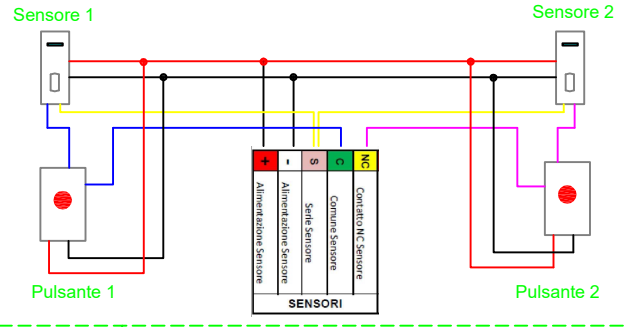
Sensore 1

Sensore 2

| + | - | S | C | NC |
|---|---|---|---|---|
| Alimentazione Sensore | Alimentazione Sensore | Serie Sensore | Comune Sensore | Contatto NC Sensore |

SENSORI

Pulsante 1

Pulsante 2